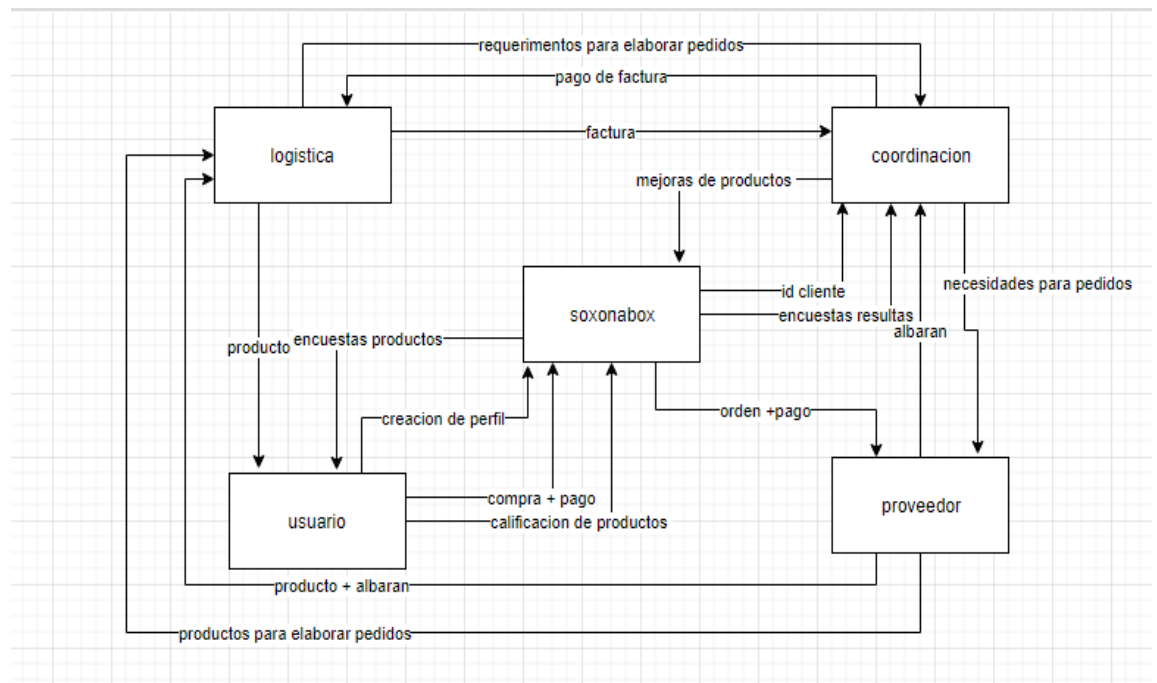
requerimentos para elaborar pedidos

pago de factura

logistica

factura

coordinacion

mejoras de productos

soxonabox

id cliente

encuestas resultas

necesidades para pedidos

albaran

producto

encuestas productos

creacion de perfil

orden +pago

usuario

compra + pago

calificacion de productos

proveedor

producto + albaran

productos para elaborar pedidos